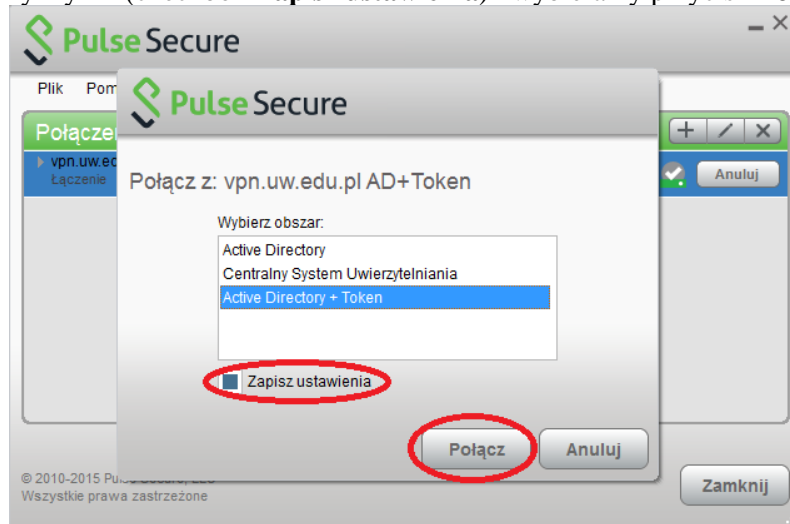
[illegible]

Pulse Secure

Plik Pom

Połącze

vpn.uw.ed
Łączenie

Anuluj

Pulse Secure

Połącz z: vpn.uw.edu.pl AD+Token

Wybierz obszar:

Active Directory
Centralny System Uwierzytelniania
Active Directory + Token

Zapisz ustawienia

Połącz

Anuluj

© 2010-2015 Pulse Secure, LLC
Wszystkie prawa zastrzeżone

Zamknij